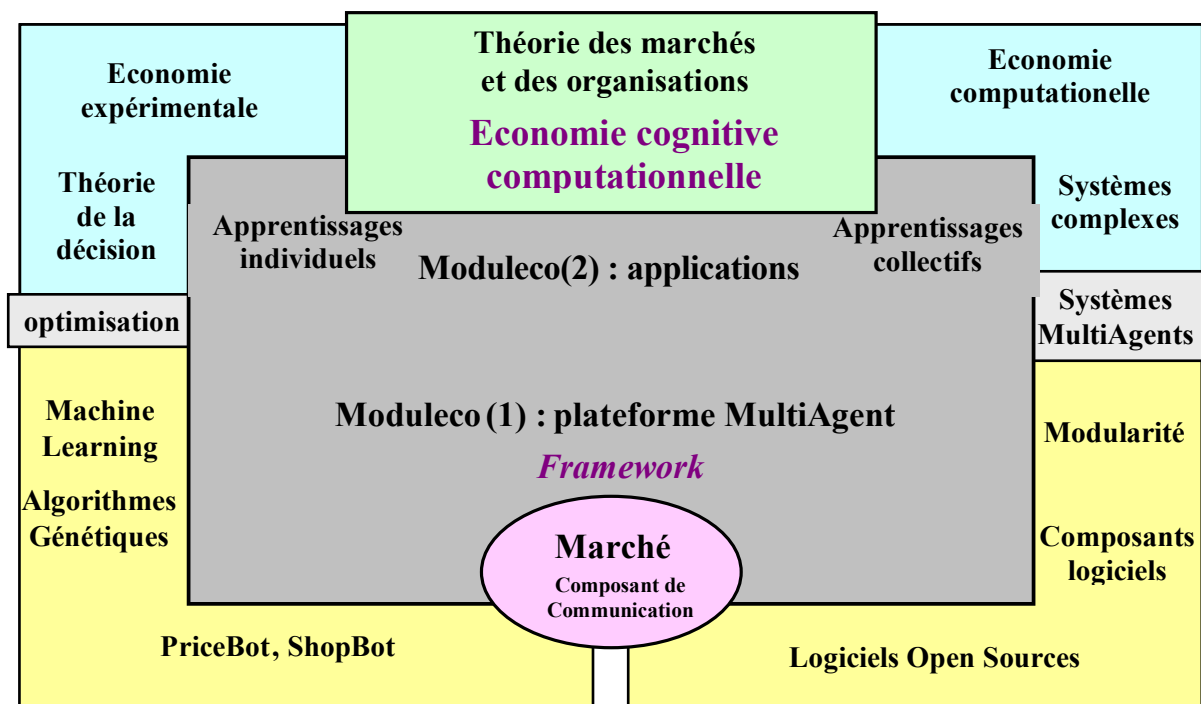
Economie expérimentale

Théorie des marchés et des organisations

Economie cognitive computationnelle

Economie computationelle

Théorie de la décision

Apprentissages individuels

Moduleco(2) : applications

Apprentissages collectifs

Systèmes complexes

optimisation

Systèmes MultiAgents

Machine Learning

Moduleco (1) : plateforme MultiAgent

Framework

Modularité

Algorithmes Génétiques

Marché

Composant de Communication

Composants logiciels

PriceBot, ShopBot

Logiciels Open Sources